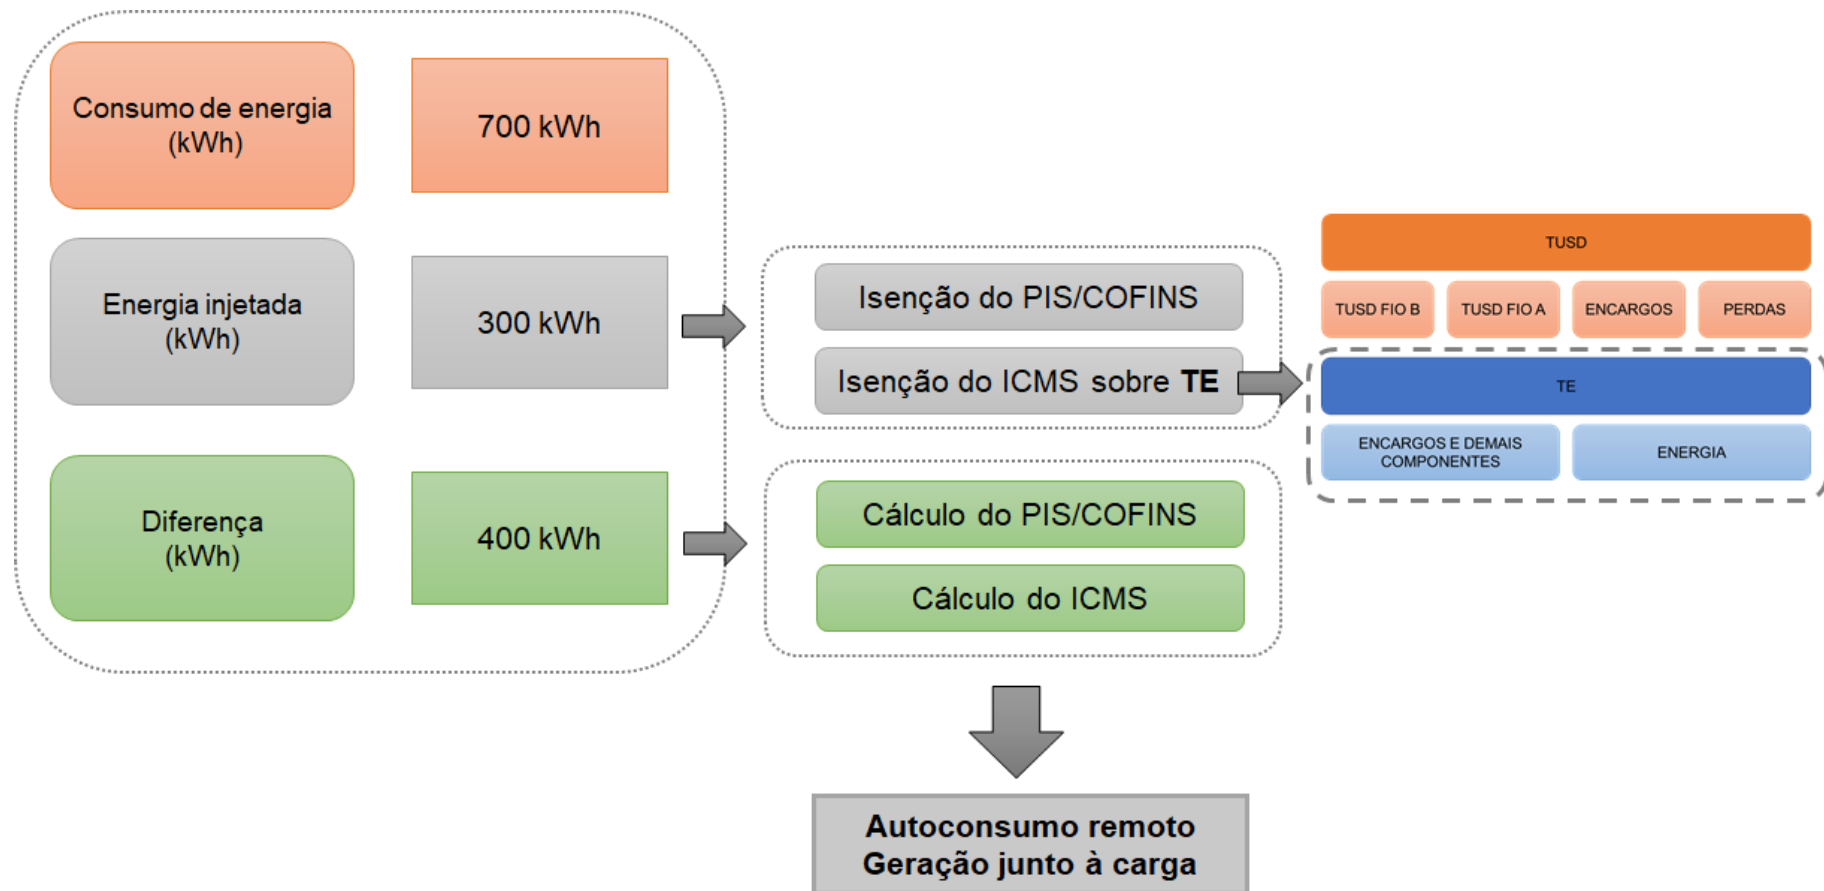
Consumo de energia (kWh)

700 kWh

Energia injetada (kWh)

300 kWh

Diferença (kWh)

400 kWh

Isenção do PIS/COFINS

Isenção do ICMS sobre TE

Cálculo do PIS/COFINS

Cálculo do ICMS

TUSD

TUSD FIO B

TUSD FIO A

ENCARGOS

PERDAS

TE

ENCARGOS E DEMAIS COMPONENTES

ENERGIA

Autoconsumo remoto
Geração junto à carga